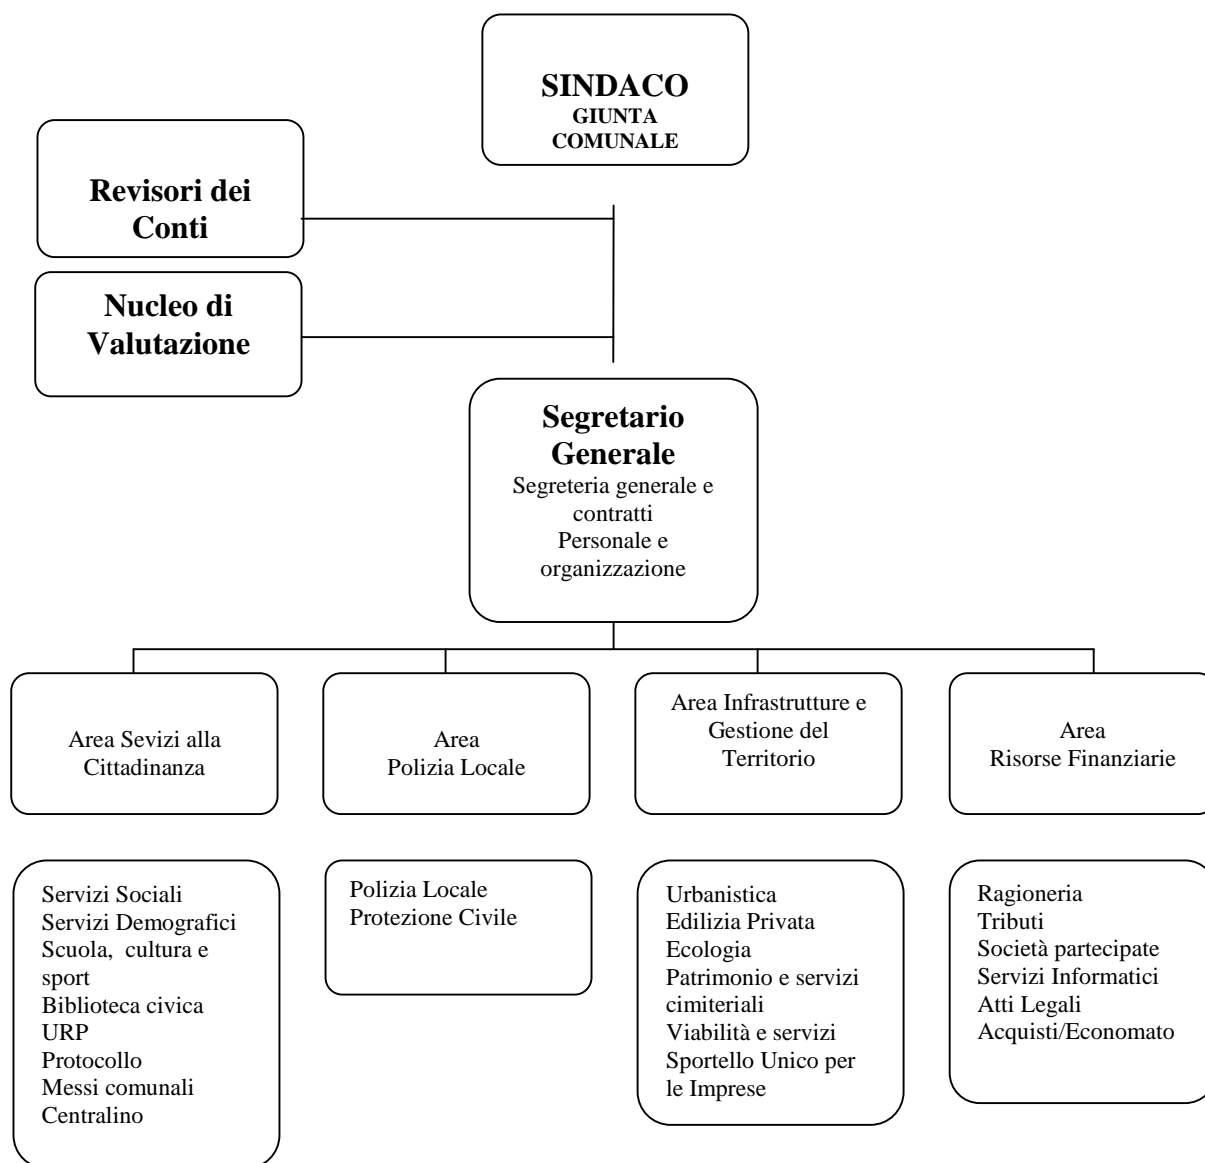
SINDACO
GIUNTA COMUNALE

Revisori dei Conti

Nucleo di Valutazione

Segretario Generale
Segreteria generale e contratti
Personale e organizzazione

Area Sevizi alla Cittadinanza

Area
Polizia Locale

Area Infrastrutture e Gestione del Territorio

Area
Risorse Finanziarie

Servizi Sociali
Servizi Demografici
Scuola, cultura e sport
Biblioteca civica
URP
Protocollo
Messi comunali
Centralino

Polizia Locale
Protezione Civile

Urbanistica
Edilizia Privata
Ecologia
Patrimonio e servizi cimiteriali
Viabilità e servizi
Sportello Unico per le Imprese

Ragioneria
Tributi
Società partecipate
Servizi Informatici
Atti Legali
Acquisti/Economato